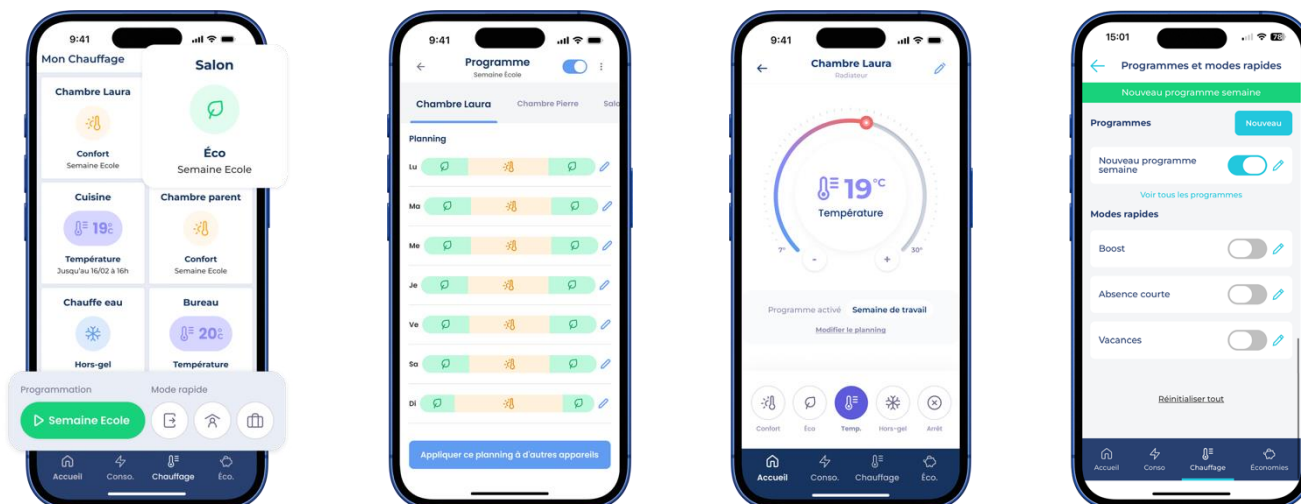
9:41
Mon Chauffage

Salon
Éco
Semaine Ecole

Chambre Laura
Confort
Semaine Ecole

Cuisine
19°C
Température
Jusqu'au 16/02 à 16h

Chambre parent
Confort
Semaine Ecole

Chauffe eau
Hors-gel

Bureau
20°C
Température

Programmation
Mode rapide
Semaine Ecole

Accueil
Conso.
Chauffage
Éco.

9:41
Programme
Semaine École
Chambre Laura
Chambre Pierre
Salo
Planning
Lu
Ma
Me
Je
Ve
Sa
Di
Appliquer ce planning à d'autres appareils

9:41
Chambre Laura
Radiateur
19°C
Température
7°
30°
-
+
Programme activé
Semaine de travail
Modifier le planning
Confort
Éco
Temp.
Hors-gel
Arrêt
Accueil
Conso.
Chauffage
Éco.

15:01
Programmes et modes rapides
Nouveau programme semaine
Programmes
Nouveau
Nouveau programme semaine
Voir tous les programmes
Modes rapides
Boost
Absence courte
Vacances
Réinitialiser tout
Accueil
Conso
Chauffage
Économies